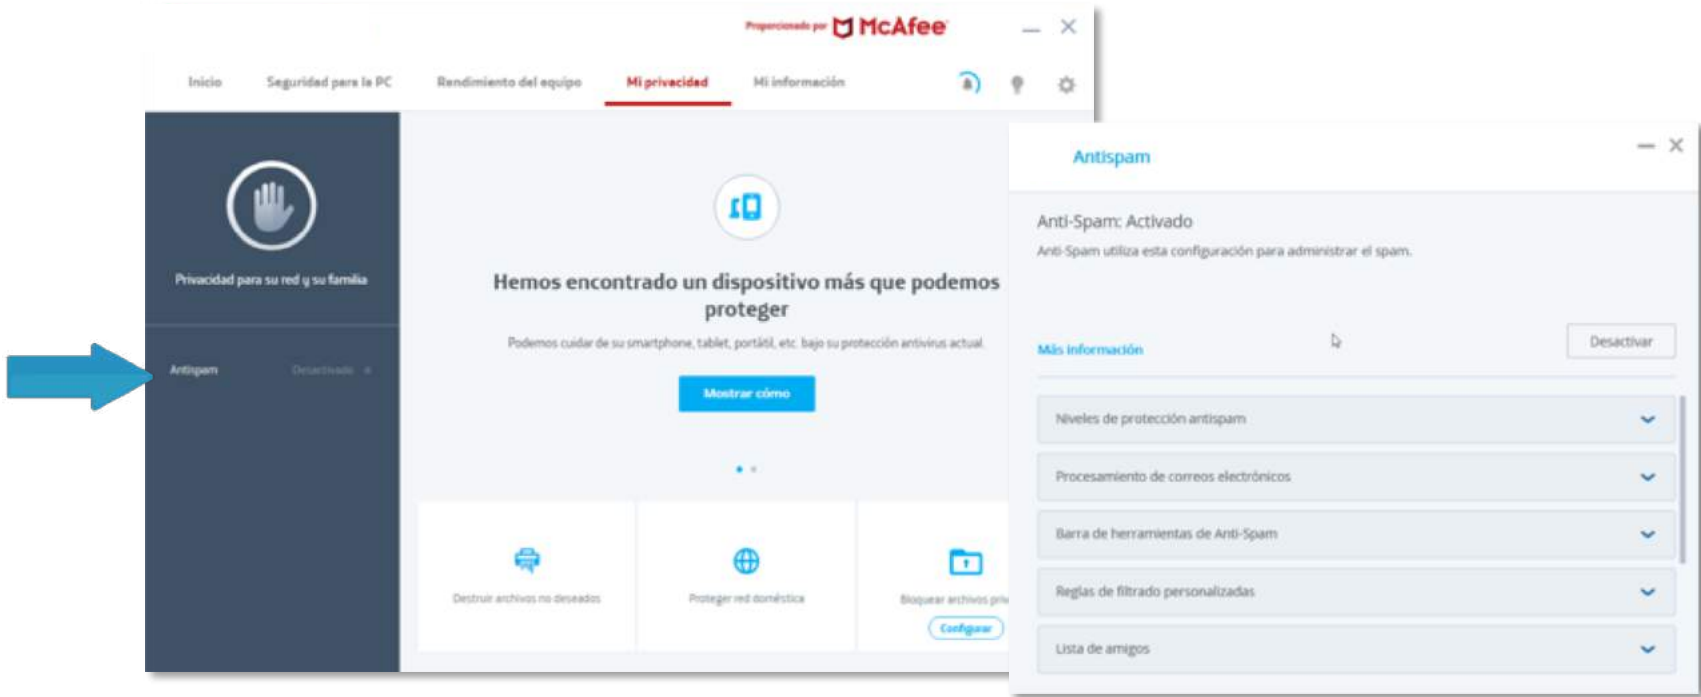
Proporcionado por McAfee

Inicio Seguridad para la PC Rendimiento del equipo Mi privacidad Mi información

Privacidad para su red y su familia

Antispam Desactivado

Hemos encontrado un dispositivo más que podemos proteger

Podemos cuidar de su smartphone, tablet, portátil, etc. bajo su protección antivirus actual.

Mostrar cómo

Destruir archivos no deseados

Proteger red doméstica

Bloquear archivos pri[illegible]

Configurar

Antispam

Anti-Spam: Activado

Anti-Spam utiliza esta configuración para administrar el spam.

Más información

Desactivar

Niveles de protección antispam

Procesamiento de correos electrónicos

Barra de herramientas de Anti-Spam

Reglas de filtrado personalizadas

Lista de amigos